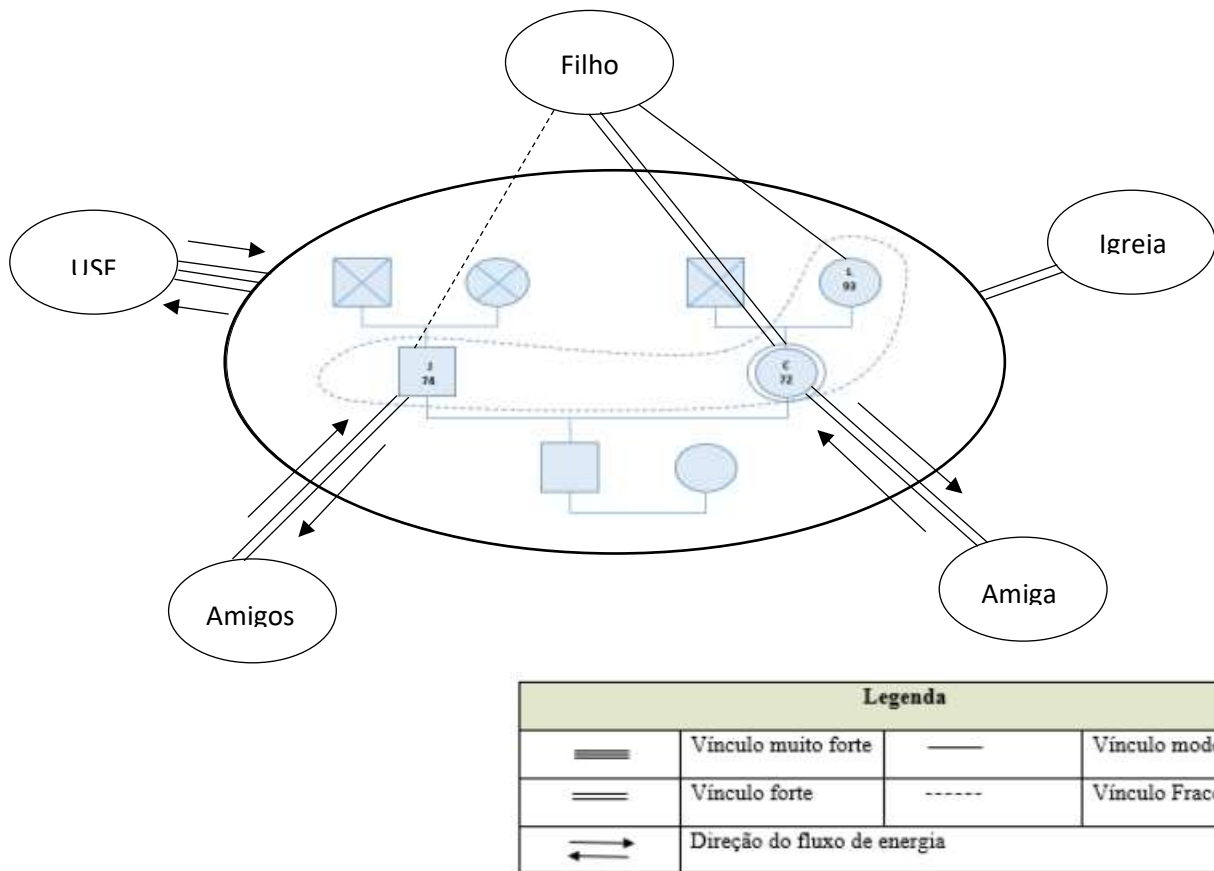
Filho

USF

Igreja

L
93

J
74

C
72

Amigos

Amiga

| Legenda | | | |
|---|---|---|---|
| ═══ | Vínculo muito forte | —— | Vínculo mod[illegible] |
| ═══ | Vínculo forte | ------ | Vínculo Frac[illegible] |
| ⇄ | Direção do fluxo de energia | | |